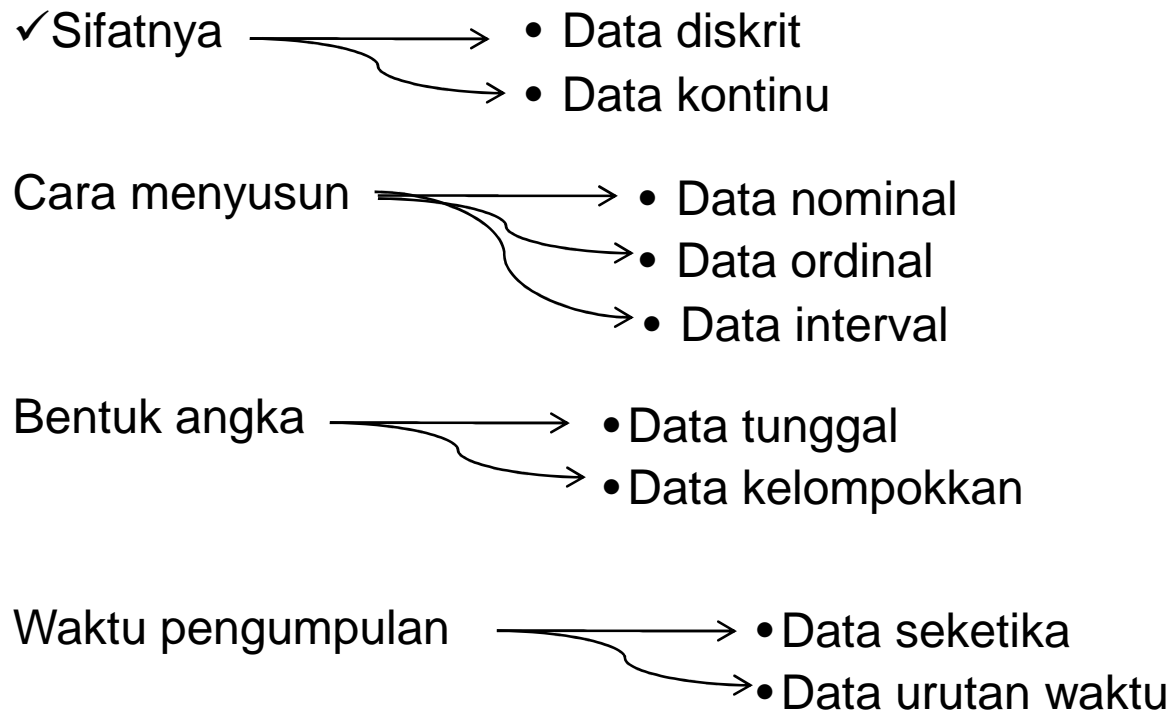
✓Sifatnya
• Data diskrit
• Data kontinu

Cara menyusun
• Data nominal
• Data ordinal
• Data interval

Bentuk angka
• Data tunggal
• Data kelompokkan

Waktu pengumpulan
• Data seketika
• Data urutan waktu